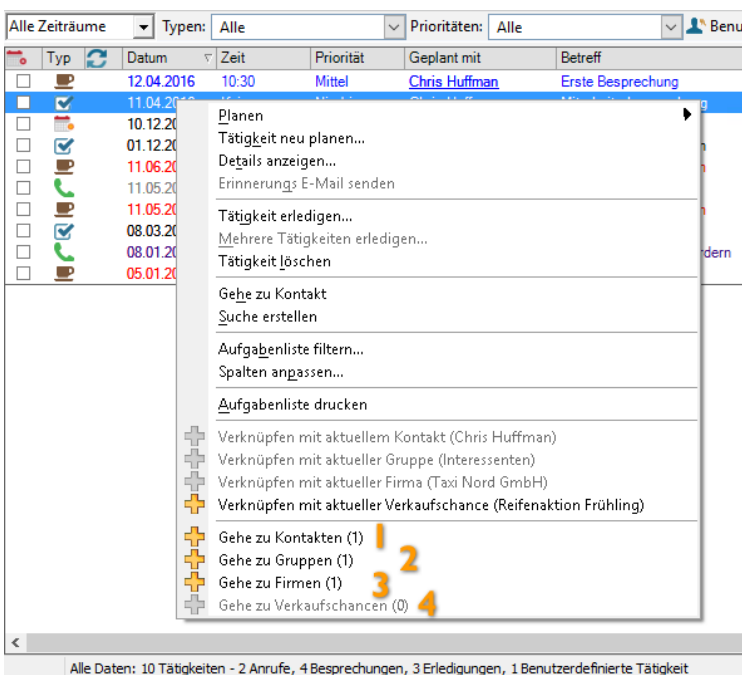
Alle Zeiträume | Typen: Alle | Prioritäten: Alle | Benu

| | Typ | | Datum | Zeit | Priorität | Geplant mit | Betreff |
|---|---|---|---|---|---|---|---|
| | | | 12.04.2016 | 10:30 | Mittel | Chris Huffman | Erste Besprechung |
| | | | 11.04.2016 | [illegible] | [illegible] | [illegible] | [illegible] |
| | | | 10.12.20 | | | | |
| | | | 01.12.20 | | | | n |
| | | | 11.06.20 | | | | n |
| | | | 11.05.20 | | | | |
| | | | 11.05.20 | | | | n |
| | | | 08.03.20 | | | | |
| | | | 08.01.20 | | | | dern |
| | | | 05.01.20 | | | | |

Planen
Tätigkeit neu planen...
Details anzeigen...
Erinnerungs E-Mail senden

Tätigkeit erledigen...
Mehrere Tätigkeiten erledigen...
Tätigkeit löschen

Gehe zu Kontakt
Suche erstellen

Aufgabenliste filtern...
Spalten anpassen...

Aufgabenliste drucken

Verknüpfen mit aktuellem Kontakt (Chris Huffman)
Verknüpfen mit aktueller Gruppe (Interessenten)
Verknüpfen mit aktueller Firma (Taxi Nord GmbH)
Verknüpfen mit aktueller Verkaufschance (Reifenaktion Frühling)

Gehe zu Kontakten (1) 1
Gehe zu Gruppen (1) 2
Gehe zu Firmen (1) 3
Gehe zu Verkaufschancen (0) 4

Alle Daten: 10 Tätigkeiten - 2 Anrufe, 4 Besprechungen, 3 Erledigungen, 1 Benutzerdefinierte Tätigkeit